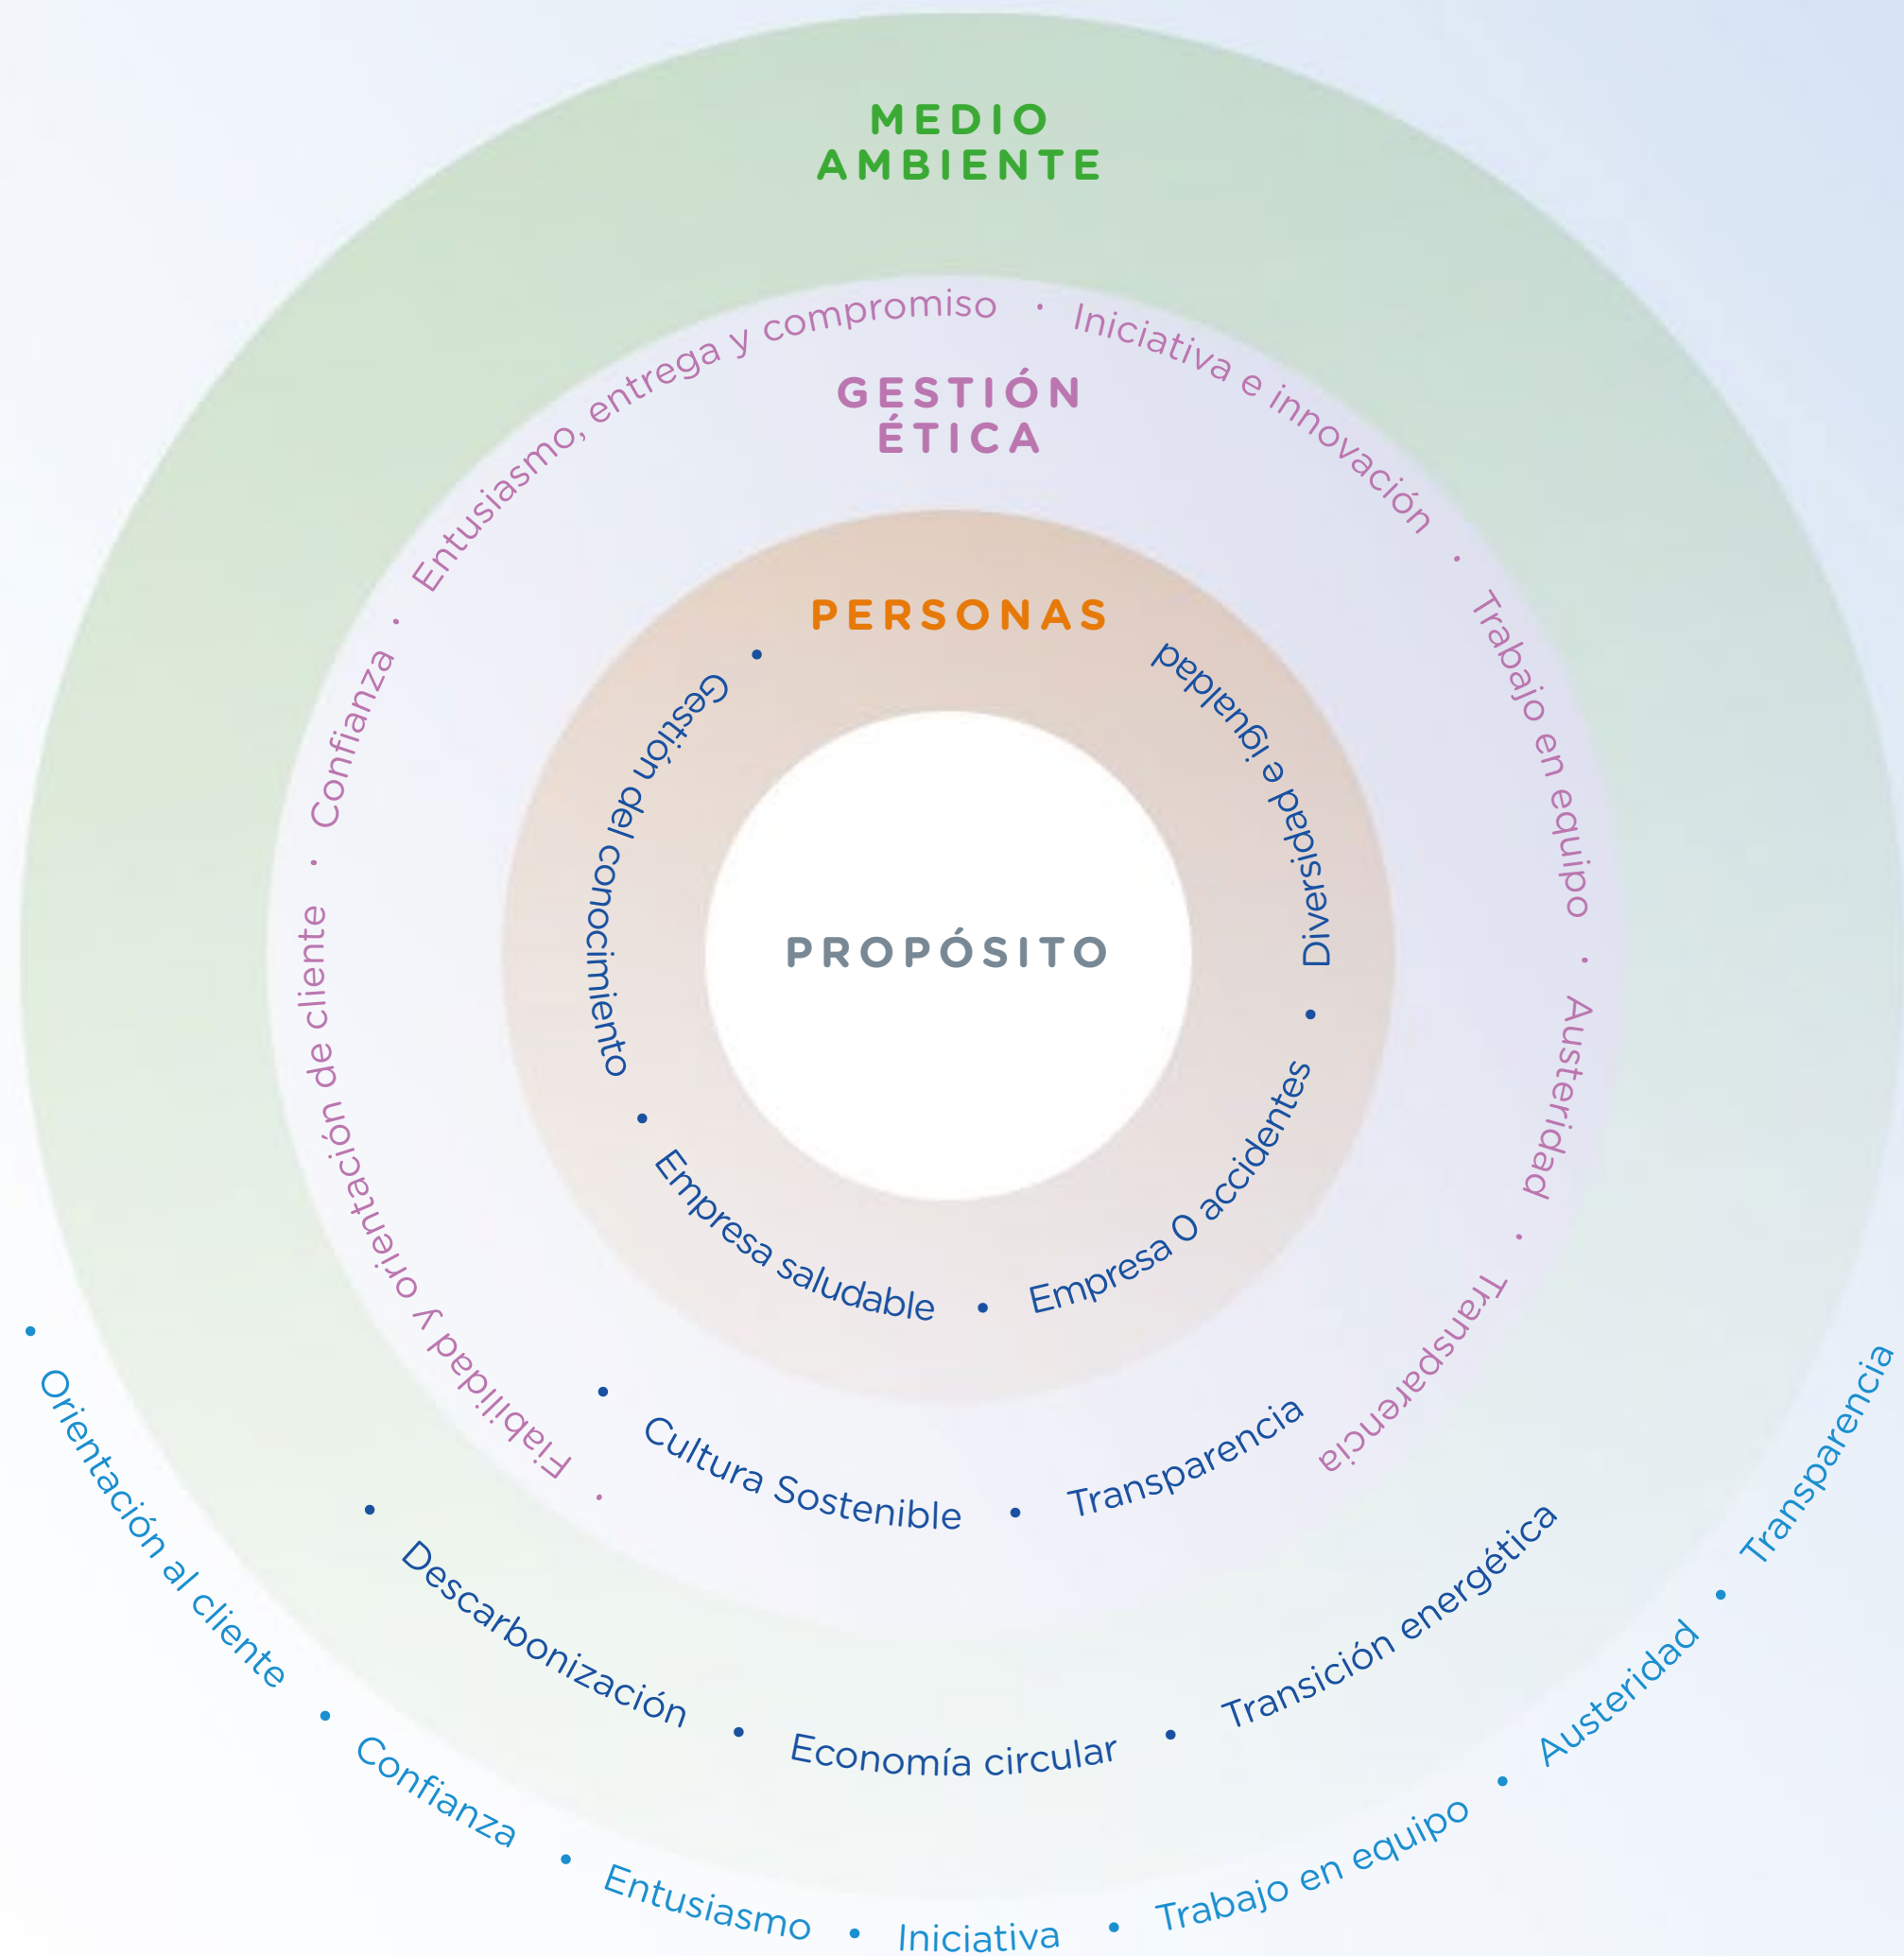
MEDIO AMBIENTE

GESTIÓN ÉTICA

Entusiasmo, entrega y compromiso · Iniciativa e innovación · Trabajo en equipo · Austeridad · Transparencia · Fiabilidad y orientación de cliente · Confianza ·

PERSONAS

Gestión del conocimiento • Diversidad e igualdad • Empresa 0 accidentes • Empresa saludable •

PROPÓSITO

• Cultura Sostenible • Transparencia

• Descarbonización • Economía circular • Transición energética

• Orientación al cliente • Confianza • Entusiasmo • Iniciativa • Trabajo en equipo • Austeridad • Transparencia